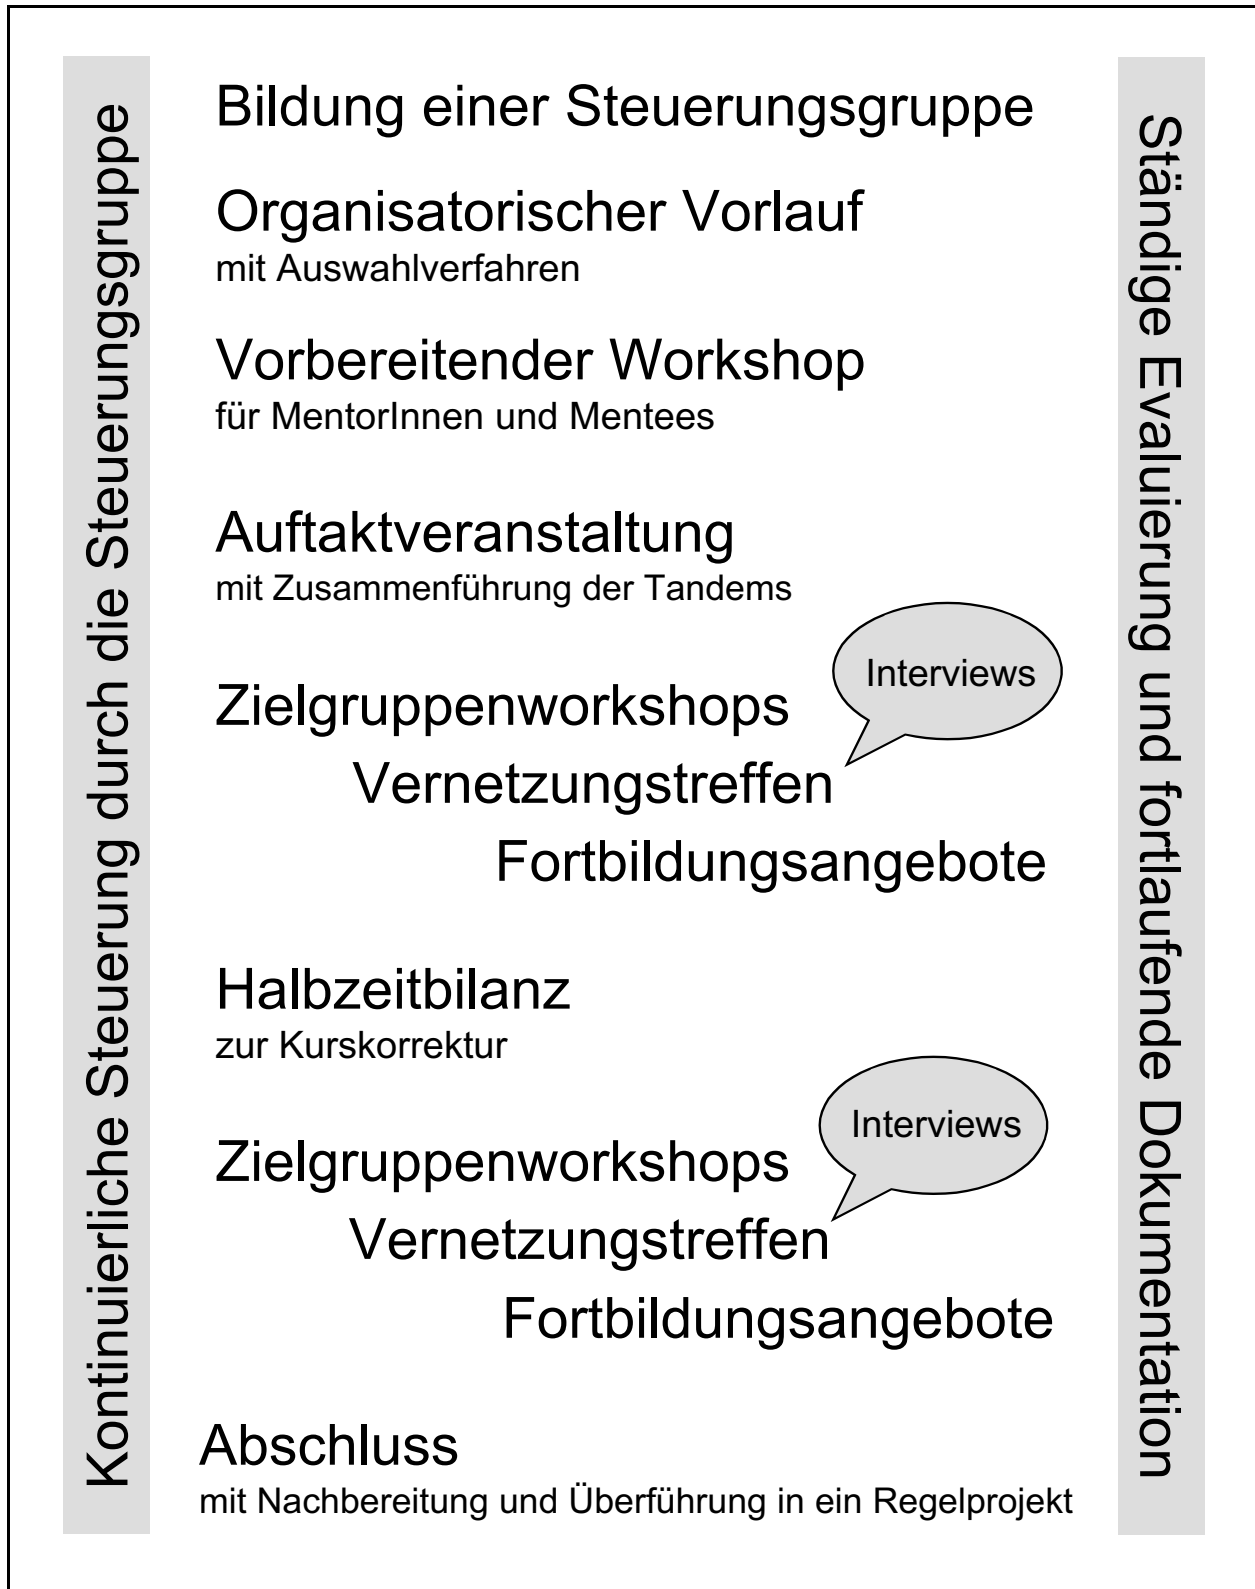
Kontinuierliche Steuerung durch die Steuerungsgruppe

Bildung einer Steuerungsgruppe

Organisatorischer Vorlauf
mit Auswahlverfahren

Vorbereitender Workshop
für MentorInnen und Mentees

Auftaktveranstaltung
mit Zusammenführung der Tandems

Interviews

Zielgruppenworkshops
Vernetzungstreffen
Fortbildungsangebote

Halbzeitbilanz
zur Kurskorrektur

Interviews

Zielgruppenworkshops
Vernetzungstreffen
Fortbildungsangebote

Abschluss
mit Nachbereitung und Überführung in ein Regelprojekt

Ständige Evaluierung und fortlaufende Dokumentation